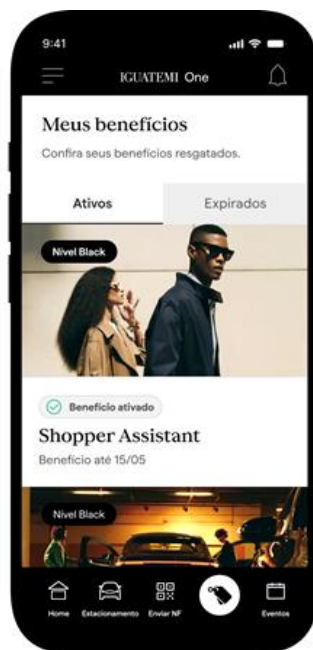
9:41

IGUATEMI One

Meus benefícios

Confira seus benefícios resgatados.

Ativos

Expirados

Nível Black

Benefício ativado

Shopper Assistant

Benefício até 15/05

Nível Black

Home

Estacionamento

Enviar NF

Eventos